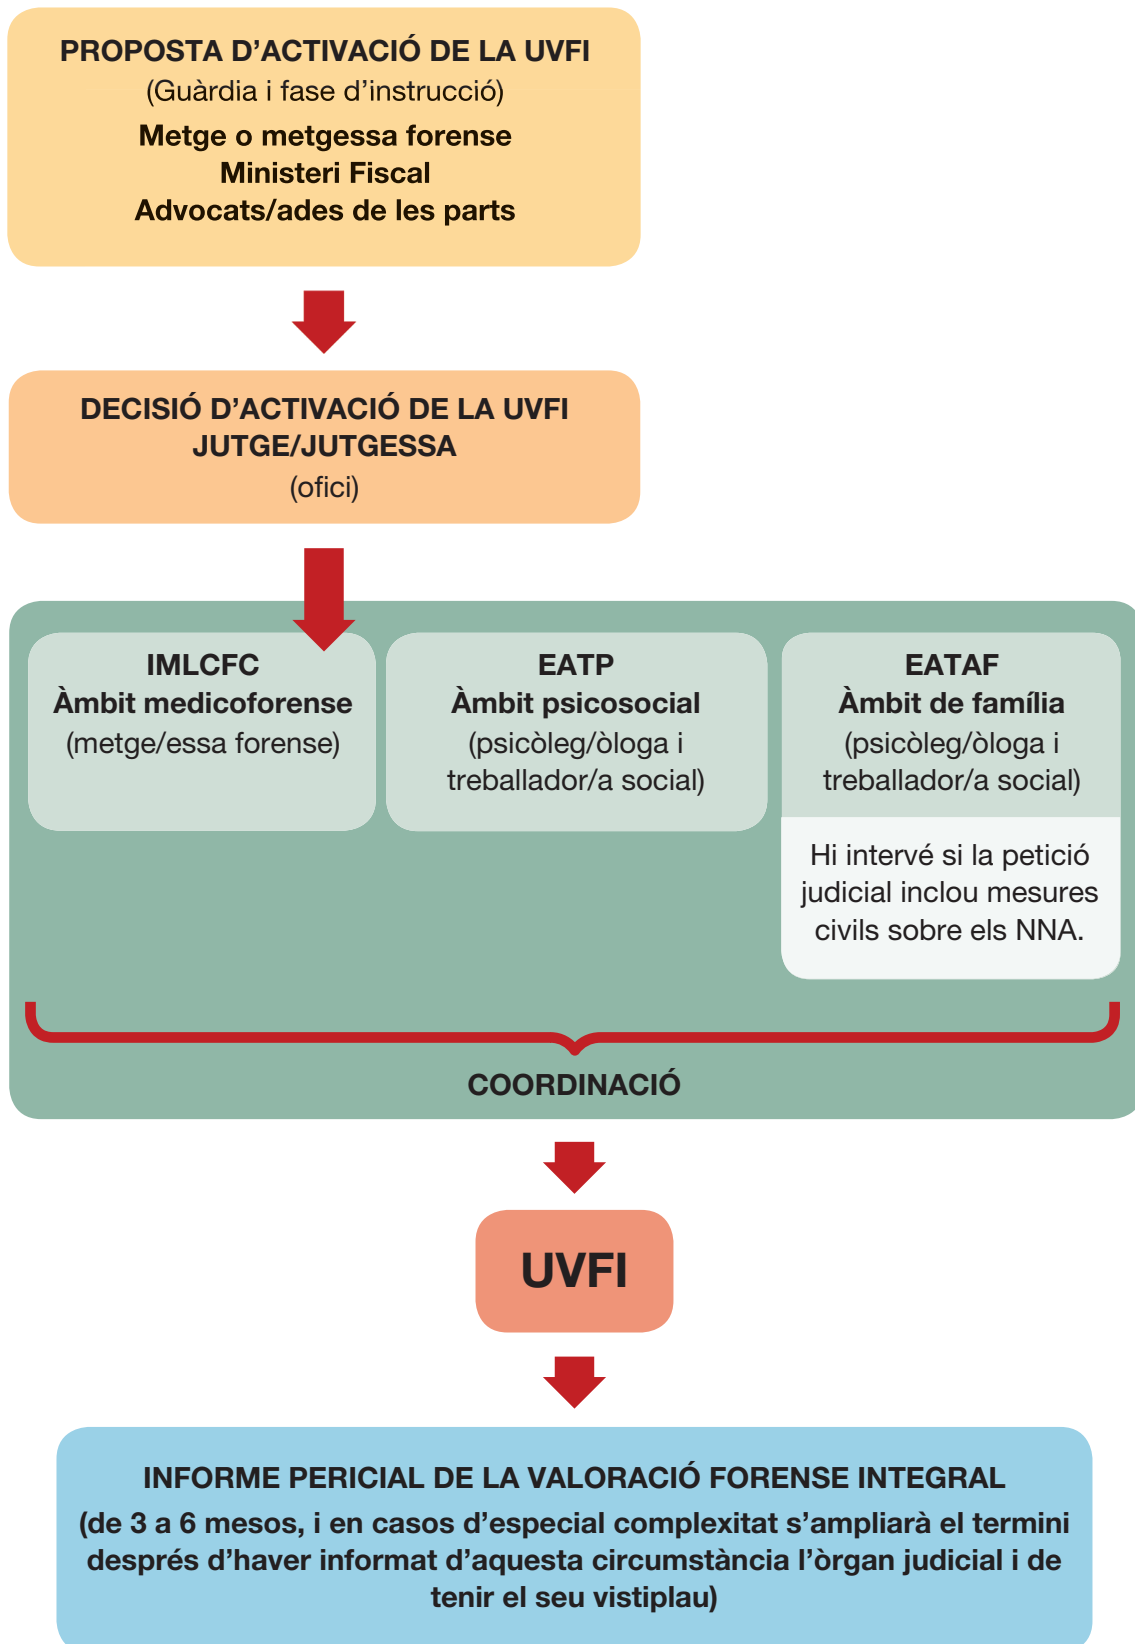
PROPOSTA D’ACTIVACIÓ DE LA UVFI
(Guàrdia i fase d’instrucció)
Metge o metgessa forense
Ministeri Fiscal
Advocats/ades de les parts

DECISIÓ D’ACTIVACIÓ DE LA UVFI
JUTGE/JUTGESSA
(ofici)

IMLCFC
Àmbit medicoforense
(metge/essa forense)

EATP
Àmbit psicosocial
(psicòleg/òloga i treballador/a social)

EATAF
Àmbit de família
(psicòleg/òloga i treballador/a social)

Hi intervé si la petició judicial inclou mesures civils sobre els NNA.

COORDINACIÓ

UVFI

INFORME PERICIAL DE LA VALORACIÓ FORENSE INTEGRAL
(de 3 a 6 mesos, i en casos d’especial complexitat s’ampliarà el termini després d’haver informat d’aquesta circumstància l’òrgan judicial i de tenir el seu vistiplau)